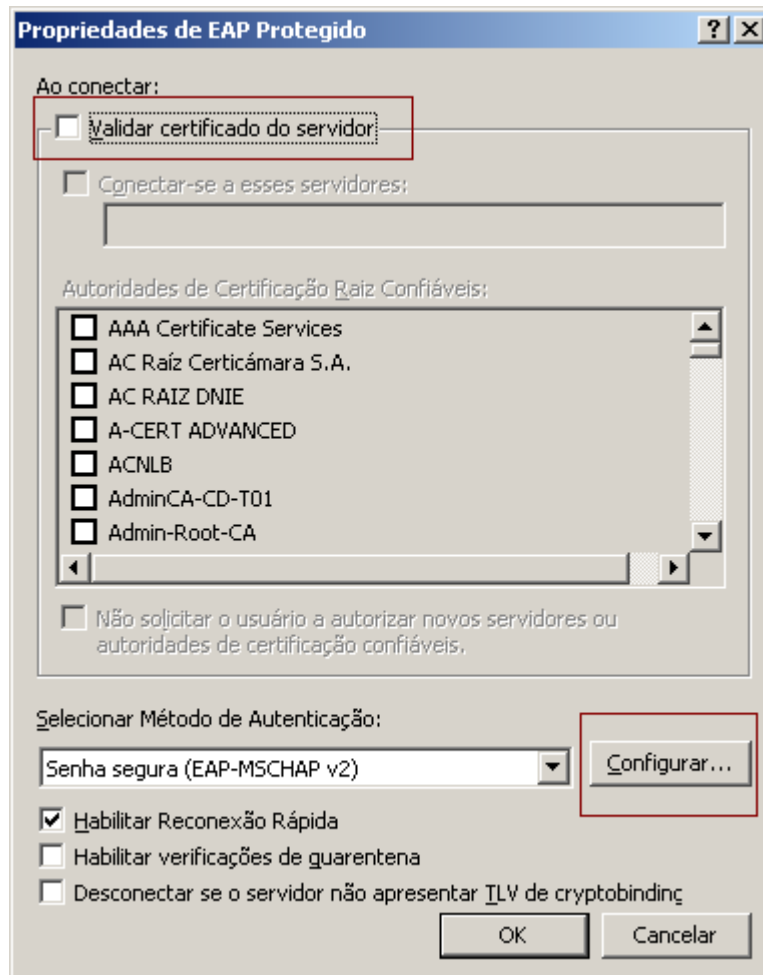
Propriedades de EAP Protegido ? X

Ao conectar:

Validar certificado do servidor

Conectar-se a esses servidores:

Autoridades de Certificação Raiz Confiáveis:

AAA Certificate Services
AC Raíz Certicámara S.A.
AC RAIZ DNIE
A-CERT ADVANCED
ACNLB
AdminCA-CD-T01
Admin-Root-CA

Não solicitar o usuário a autorizar novos servidores ou autoridades de certificação confiáveis.

Selecionar Método de Autenticação:

Senha segura (EAP-MSCHAP v2)

Configurar...

Habilitar Reconexão Rápida

Habilitar verificações de quarentena

Desconectar se o servidor não apresentar TLV de cryptobindinç

OK

Cancelar